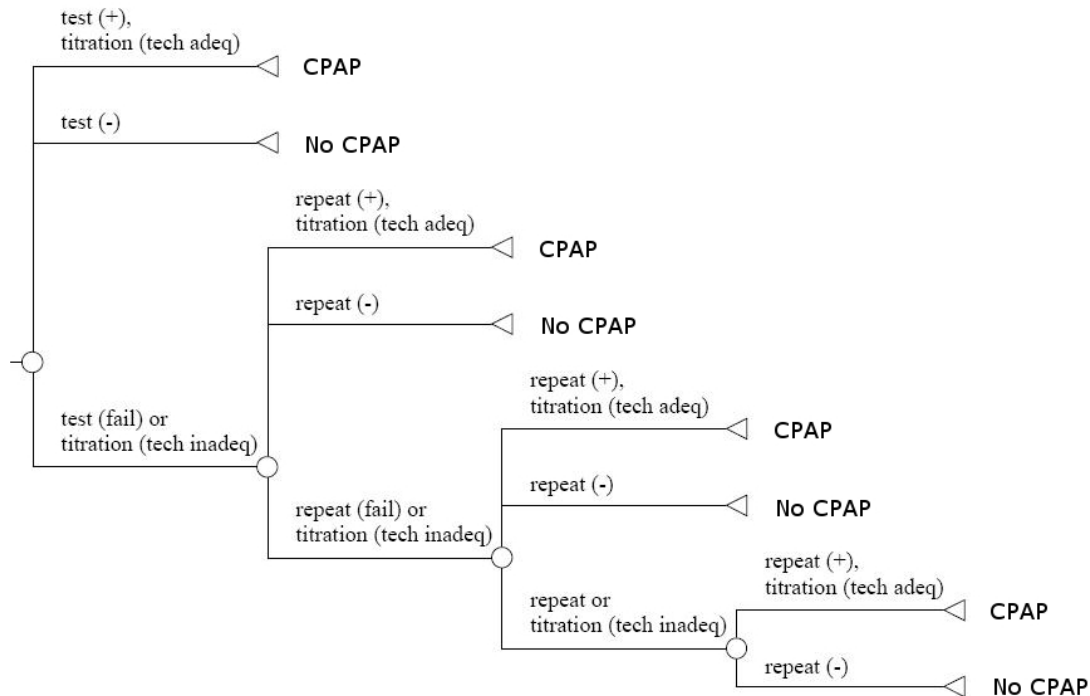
test (+),
titration (tech adeq)

CPAP

test (-)

No CPAP

repeat (+),
titration (tech adeq)

CPAP

repeat (-)

No CPAP

test (fail) or
titration (tech inadeq)

repeat (+),
titration (tech adeq)

CPAP

repeat (-)

No CPAP

repeat (fail) or
titration (tech inadeq)

repeat (+),
titration (tech adeq)

CPAP

repeat or
titration (tech inadeq)

repeat (-)

No CPAP